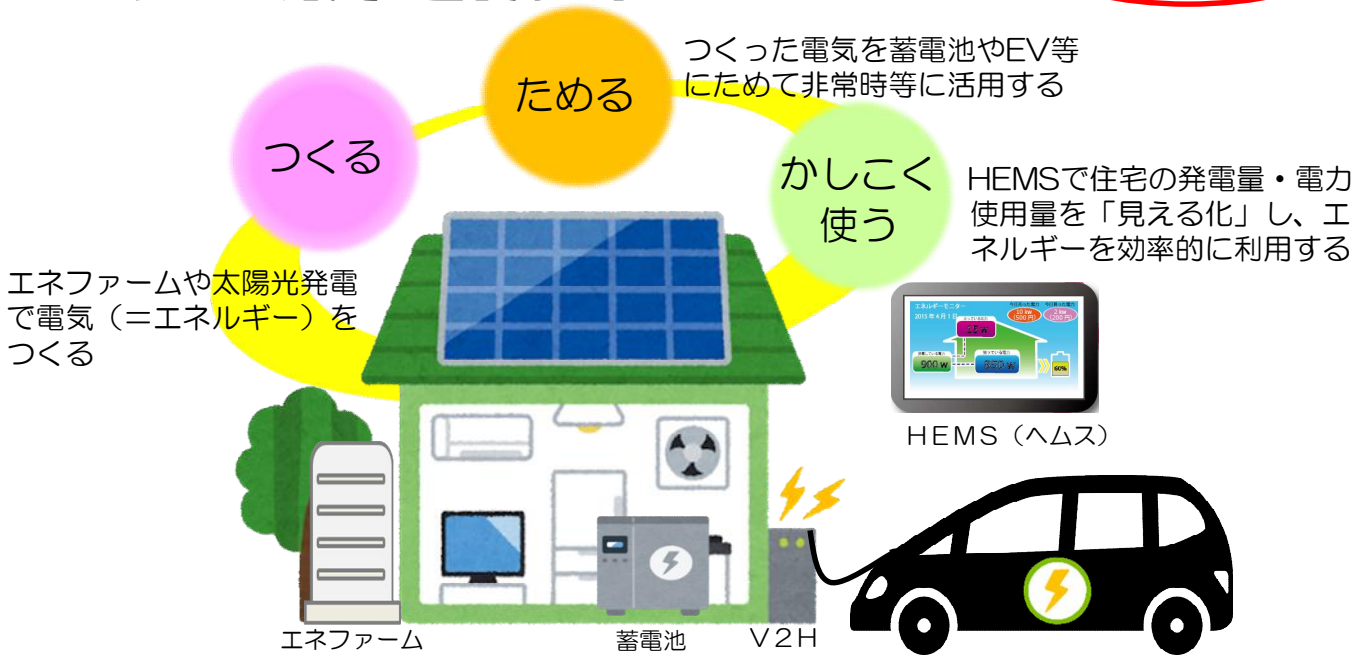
ためる

つくった電気を蓄電池やEV等にためて非常時等に活用する

つくる

かしこく使う

HEMSで住宅の発電量・電力使用量を「見える化」し、エネルギーを効率的に利用する

エネファームや太陽光発電で電気（=エネルギー）をつくる

エネルギーモニター
2015年4月1日
900 W
60%

HEMS（ヘムス）

エネファーム

蓄電池

V2H